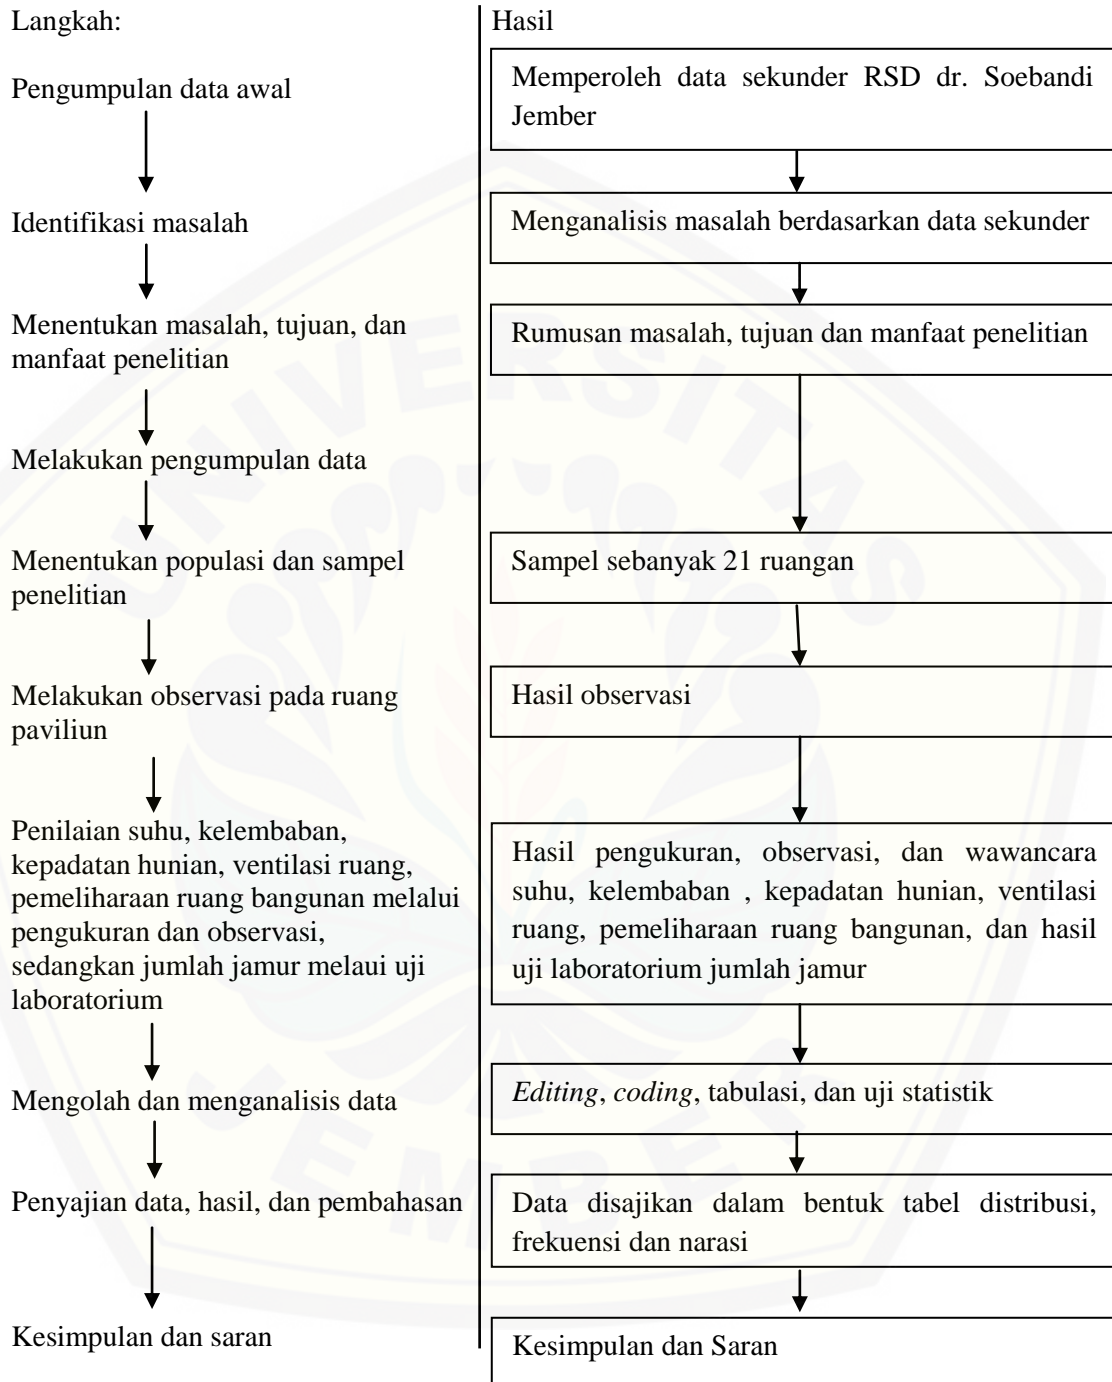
Langkah:

Pengumpulan data awal

Identifikasi masalah

Menentukan masalah, tujuan, dan manfaat penelitian

Melakukan pengumpulan data

Menentukan populasi dan sampel penelitian

Melakukan observasi pada ruang paviliun

Penilaian suhu, kelembaban, kepadatan hunian, ventilasi ruang, pemeliharaan ruang bangunan melalui pengukuran dan observasi, sedangkan jumlah jamur melaui uji laboratorium

Mengolah dan menganalisis data

Penyajian data, hasil, dan pembahasan

Kesimpulan dan saran

Hasil

Memperoleh data sekunder RSD dr. Soebandi Jember

Menganalisis masalah berdasarkan data sekunder

Rumusan masalah, tujuan dan manfaat penelitian

Sampel sebanyak 21 ruangan

Hasil observasi

Hasil pengukuran, observasi, dan wawancara suhu, kelembaban , kepadatan hunian, ventilasi ruang, pemeliharaan ruang bangunan, dan hasil uji laboratorium jumlah jamur

*Editing*, *coding*, tabulasi, dan uji statistik

Data disajikan dalam bentuk tabel distribusi, frekuensi dan narasi

Kesimpulan dan Saran